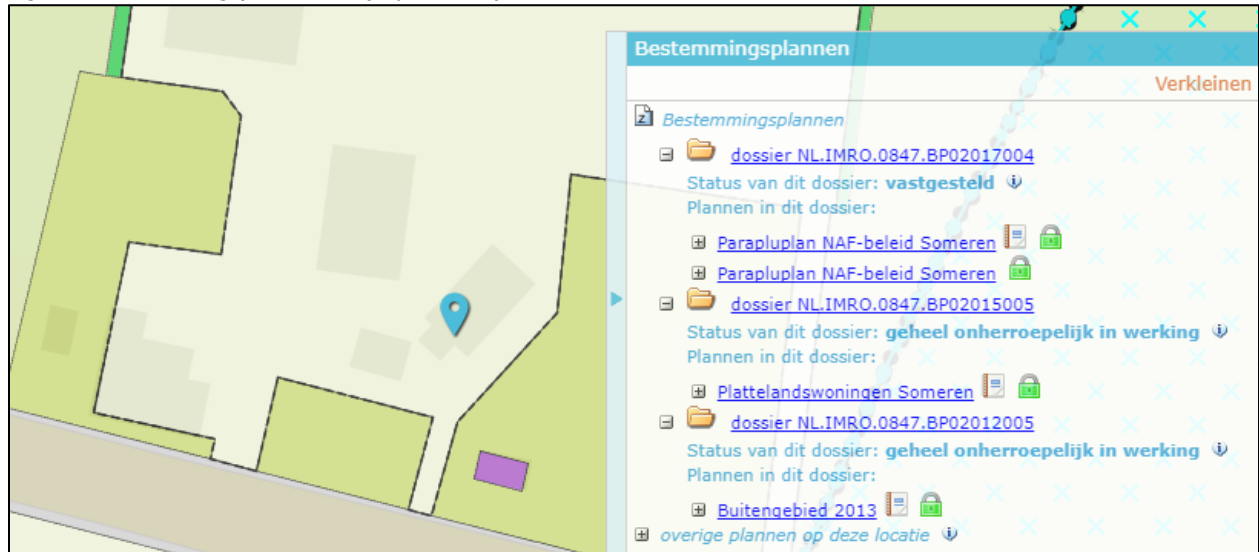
Bestemmingsplannen

Verkleinen

Bestemmingsplannen

dossier NL.IMRO.0847.BP02017004

Status van dit dossier: vastgesteld

Plannen in dit dossier:

Parapluplan NAF-beleid Someren

Parapluplan NAF-beleid Someren

dossier NL.IMRO.0847.BP02015005

Status van dit dossier: geheel onherroepelijk in werking

Plannen in dit dossier:

Plattelandswoningen Someren

dossier NL.IMRO.0847.BP02012005

Status van dit dossier: geheel onherroepelijk in werking

Plannen in dit dossier:

Buitengebied 2013

overige plannen op deze locatie